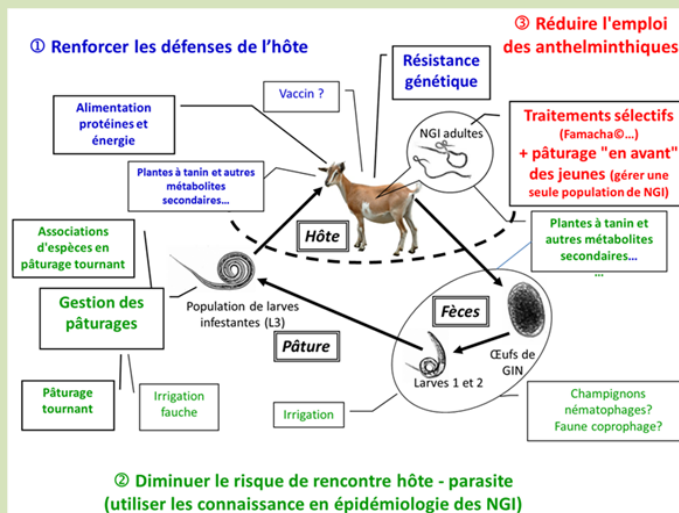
① Renforcer les défenses de l'hôte

③ Réduire l'emploi des anthelminthiques

Vaccin ?

Résistance génétique

Alimentation protéines et énergie

NGI adultes

Traitements sélectifs (Famacha©...) + pâturage "en avant" des jeunes (gérer une seule population de NGI)

Plantes à tanin et autres métabolites secondaires...

Hôte

Plantes à tanin et autres métabolites secondaires... ...

Associations d'espèces en pâturage tournant

Gestion des pâturages

Population de larves infestantes (L3)

Fèces

Pâture

Œufs de GIN

Larves 1 et 2

Pâturage tournant

Irrigation fauche

Irrigation

Champignons nématophages? Faune coprophage?

② Diminuer le risque de rencontre hôte - parasite (utiliser les connaissance en épidémiologie des NGI)